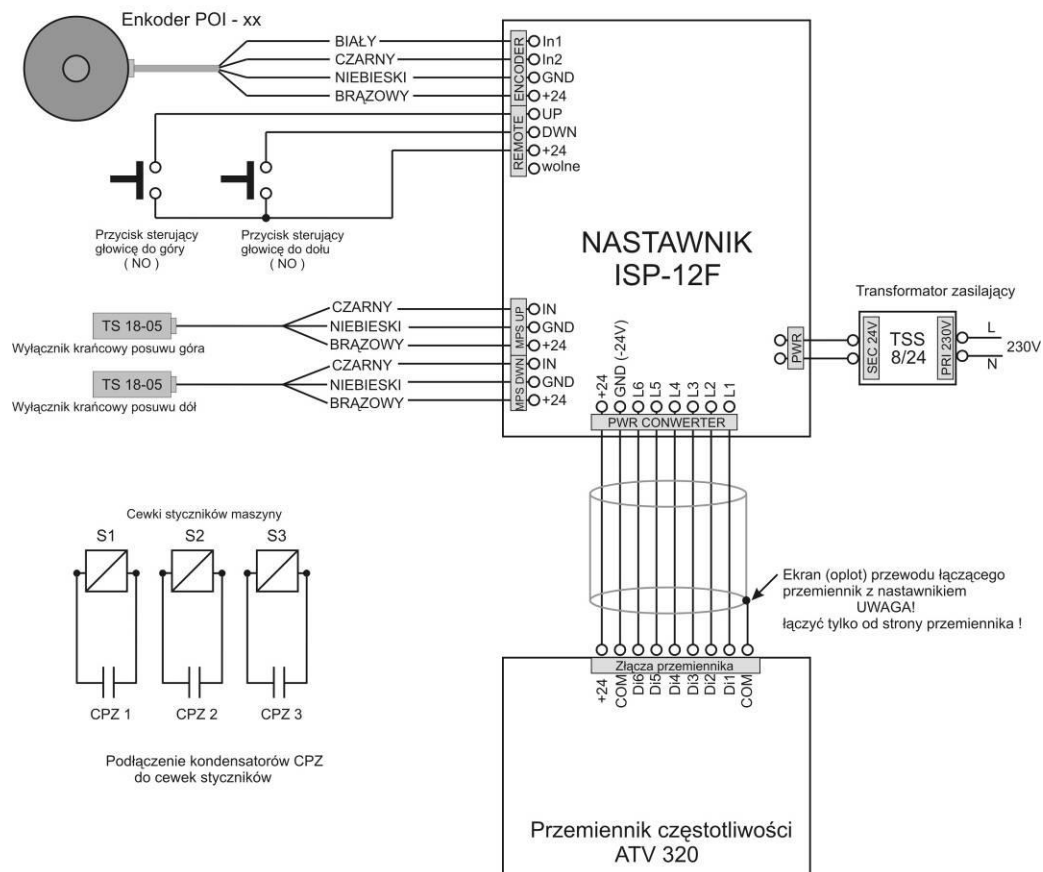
Enkoder POI - xx

BIAŁY
CZARNY
NIEBIESKI
BRĄZOWY

ENCODER
In1
In2
GND
+24

REMOTE
UP
DWN
+24
wolne

Przycisk sterujący głowicę do góry ( NO )

Przycisk sterujący głowicę do dołu ( NO )

NASTAWNIK
ISP-12F

Transformator zasilający

TS 18-05
Wyłącznik krańcowy posuwu góra

CZARNY
NIEBIESKI
BRĄZOWY

MPS UP
IN
GND
+24

TS 18-05
Wyłącznik krańcowy posuwu dół

CZARNY
NIEBIESKI
BRĄZOWY

MPS DWN
IN
GND
+24

+24
GND (-24V)
L6
L5
L4
L3
L2
L1

PWR CONWERTER

PWR

SEC 24V
TSS
8/24
PRI 230V
L
N
230V

Cewki styczników maszyny
S1
S2
S3

CPZ 1
CPZ 2
CPZ 3

Podłączenie kondensatorów CPZ do cewek styczników

Ekran (oplot) przewodu łączącego przemiennik z nastawnikiem
UWAGA!
łączyć tylko od strony przemiennika !

Złącza przemiennika
+24
COM
Di6
Di5
Di4
Di3
Di2
Di1
COM

Przemiennik częstotliwości
ATV 320